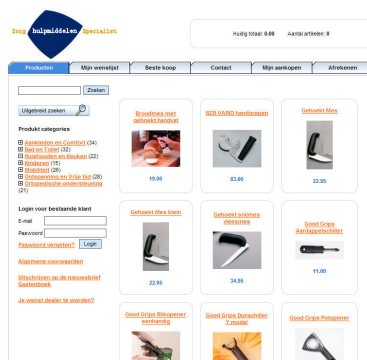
Zorg hulpmiddelen Specialist

Huidig totaal: 0.00 Aantal artikelen: 0

Producten | Mijn wenslijst | Beste koop | Contact | Mijn aankopen | Afrekenen

Zoeken

Uitgebreid zoeken

Produkt categories

Aankleden en Comfort (34)
Bad en Toilet (32)
Huishouden en Keuken (22)
Kinderen (15)
Mobiliteit (28)
Ontspanning en Vrije tijd (8)
Orthopedische ondersteuning (21)

Login voor bestaande klant

E-mail

Paswoord

Paswoord vergeten? Login

Algemene voorwaarden

Inschrijven op de nieuwsbrief

Gastenboek

Je wenst dealer te worden?

Broodmes met gehoekt handvat
19.60

B2B VARIO handgrepen
83.00

Gehoekt Mes
22.95

Gehoekt Mes klein
22.95

Gehoekt snijmes vleesmes
34.95

Good Grips Aardappelschiller
11.00

Good Grips Blikopener eenhandig

Good Grips Dunschiller Y model

Good Grips Potopener